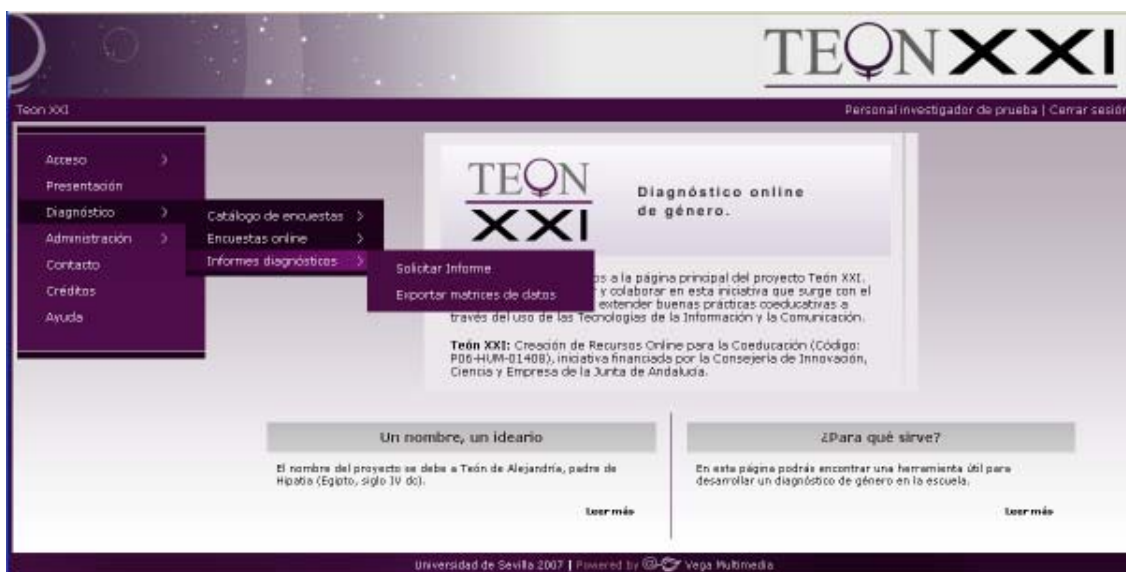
TEON XXI

Teon XXI

Personal investigador de prueba | Cerrar sesión

Acceso >
Presentación
Diagnóstico >
Administración >
Contacto
Créditos
Ayuda

Catálogo de encuestas >
Encuestas online >
Informes diagnósticos >

Solicitar Informe
Exportar matrices de datos

TEON XXI

Diagnóstico online de género.

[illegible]os a la página principal del proyecto Teón XXI. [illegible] y colaborar en esta iniciativa que surge con el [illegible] extender buenas prácticas coeducativas a través del uso de las Tecnologías de la Información y la Comunicación.

Teón XXI: Creación de Recursos Online para la Coeducación (Código: P06-HUM-01408), iniciativa financiada por la Consejería de Innovación, Ciencia y Empresa de la Junta de Andalucía.

Un nombre, un ideario

El nombre del proyecto se debe a Teón de Alejandría, padre de Hipatia (Egipto, siglo IV dc).

Leer más

¿Para qué sirve?

En esta página podrás encontrar una herramienta útil para desarrollar un diagnóstico de género en la escuela.

Leer más

Universidad de Sevilla 2007 | Powered by Vega Multimedia